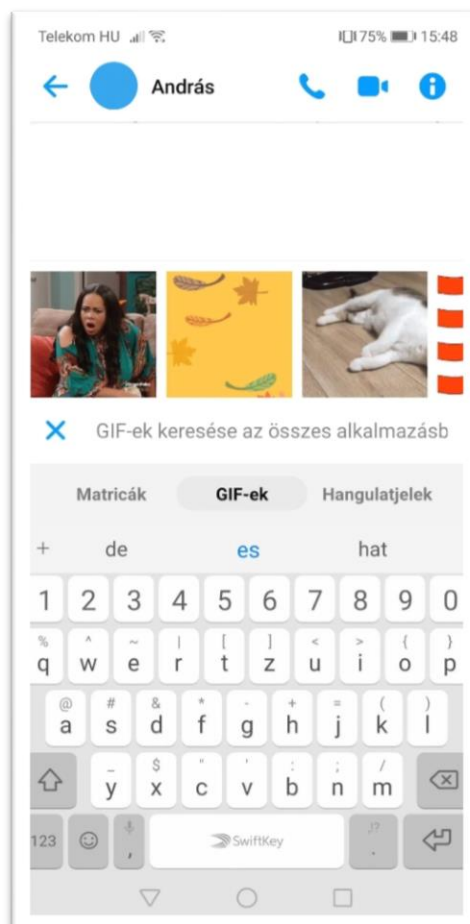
Telekom HU 75% 15:48

András

GIF-ek keresése az összes alkalmazásb

Matricák GIF-ek Hangulatjelek

+ de es hat

1 2 3 4 5 6 7 8 9 0

% q ^ w ~ e | r [ t ] z < u > i { o } p

@ a # s & d * f - g + h = j ( k ) l

_ y $ x " c ' v : b ; n / m

123 , SwiftKey .?!